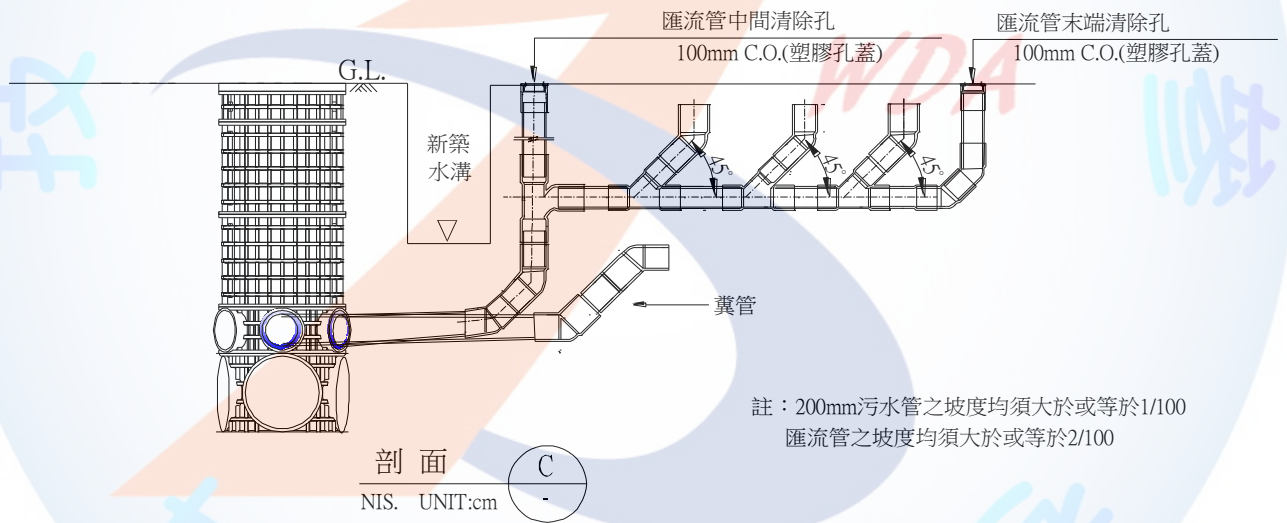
匯流管中間清除孔
100mm C.O.(塑膠孔蓋)

匯流管末端清除孔
100mm C.O.(塑膠孔蓋)

G.L.

新築
水溝

45°

45°

45°

糞管

註：200mm污水管之坡度均須大於或等於1/100
匯流管之坡度均須大於或等於2/100

剖 面
NIS. UNIT:cm

C
-